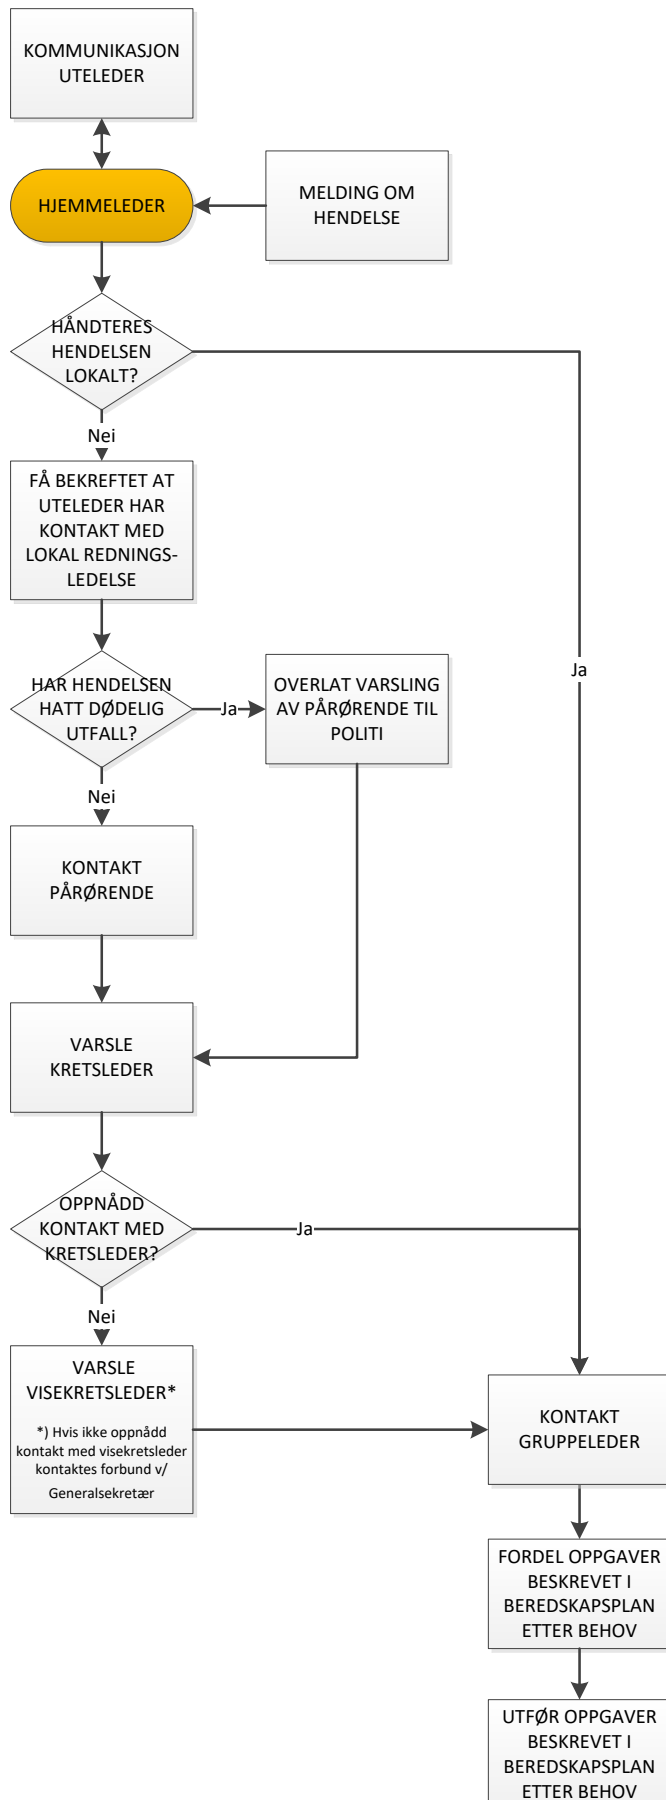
KOMMUNIKASJON UTELEDER

HJEMMELEDER

MELDING OM HENDELSE

HÅNDTERES HENDELSEN LOKALT?

Nei

FÅ BEKREFTET AT UTELEDER HAR KONTAKT MED LOKAL REDNINGSLEDELSE

HAR HENDELSEN HATT DØDELIG UTFALL?

Ja

OVERLAT VARSLING AV PÅRØRENDE TIL POLITI

Ja

Nei

KONTAKT PÅRØRENDE

VARSLE KRETSLEDER

OPPNÅDD KONTAKT MED KRETSLEDER?

Ja

Nei

VARSLE VISEKRETSLEDER*

*) Hvis ikke oppnådd kontakt med visekretsleder kontaktes forbund v/ Generalsekretær

KONTAKT GRUPPELEDER

FORDEL OPPGAVER BESKREVET I BEREDSKAPSPLAN ETTER BEHOV

UTFØR OPPGAVER BESKREVET I BEREDSKAPSPLAN ETTER BEHOV